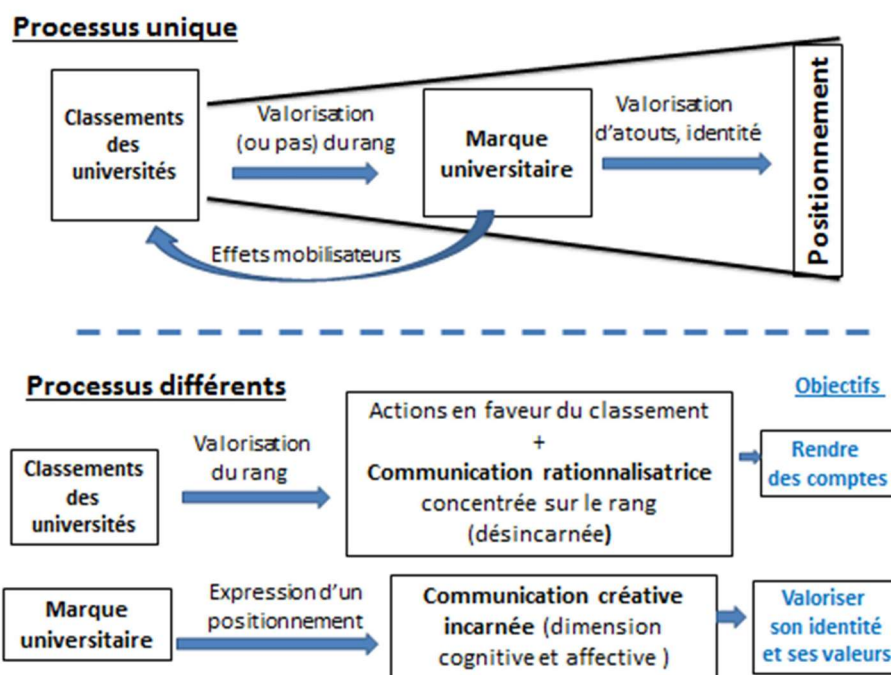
Processus unique

Classements des universités

Valorisation (ou pas) du rang

Marque universitaire

Valorisation d'atouts, identité

Positionnement

Effets mobilisateurs

Processus différents

Objectifs

Classements des universités

Valorisation du rang

Actions en faveur du classement + **Communication rationnalisatrice** concentrée sur le rang (désincarnée)

Rendre des comptes

Marque universitaire

Expression d'un positionnement

**Communication créative incarnée** (dimension cognitive et affective )

Valoriser son identité et ses valeurs